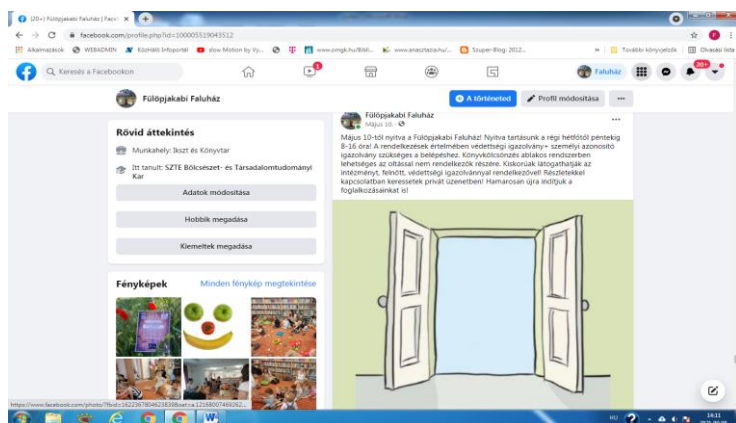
(20+) Fülöpjakabi Faluház | Faceb ×

facebook.com/profile.php?id=100005519043512

Alkalmazások WEBADMIN KözHáló Infoportál slow Motion by Vy... www.omgk.hu/Bibli... www.anasztazia.hu/... Szuper-Blog: 2012... További könyvjelzők Olvasási lista

Keresés a Facebookon

Faluház 20+

Fülöpjakabi Faluház

A történeted Profil módosítása ···

Rövid áttekintés

Munkahely: Ikszt és Könyvtár

Itt tanult: SZTE Bölcsészet- és Társadalomtudományi Kar

Adatok módosítása

Hobbik megadása

Kiemeltek megadása

Fényképek Minden fénykép megtekintése

Fülöpjakabi Faluház
Május 10. ·

Május 10-től nyitva a Fülöpjakabi Faluház! Nyitva tartásunk a régi hétfőtől péntekig 8-16 óra! A rendelkezések értelmében védettségi igazolvány+ személyi azonosító igazolvány szükséges a belépéshez. Könyvkölcsönzés ablakos rendszerben lehetséges az oltással nem rendelkezők részére. Kiskorúak látogathatják az intézményt, felnőtt, védettségi igazolvánnyal rendelkezővel! Részletekkel kapcsolatban keressetek privát üzenetben! Hamarosan újra indítjuk a foglalkozásainkat is!

https://www.facebook.com/photo/?fbid=1622367804628308&set=a.12148007460262...

HU 14:11